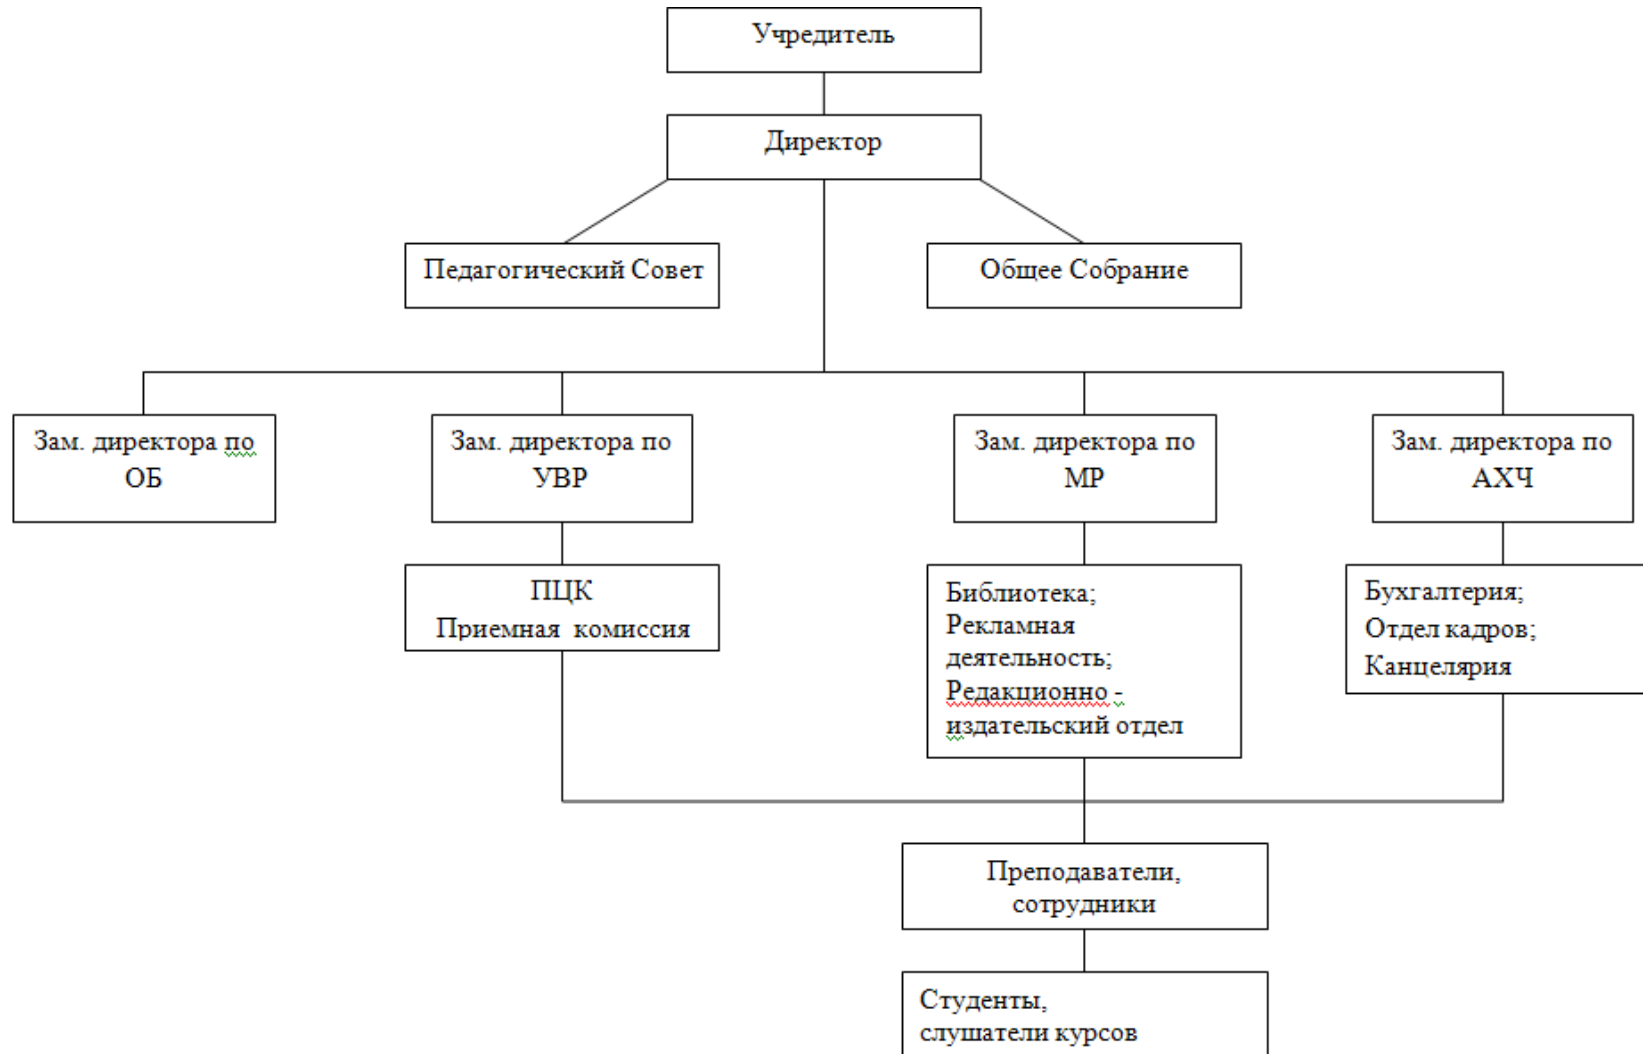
Учредитель

Директор

Педагогический Совет

Общее Собрание

Зам. директора по ОБ

Зам. директора по УВР

Зам. директора по МР

Зам. директора по АХЧ

ПЦК
Приемная комиссия

Библиотека;
Рекламная деятельность;
Редакционно - издательский отдел

Бухгалтерия;
Отдел кадров;
Канцелярия

Преподаватели, сотрудники

Студенты,
слушатели курсов